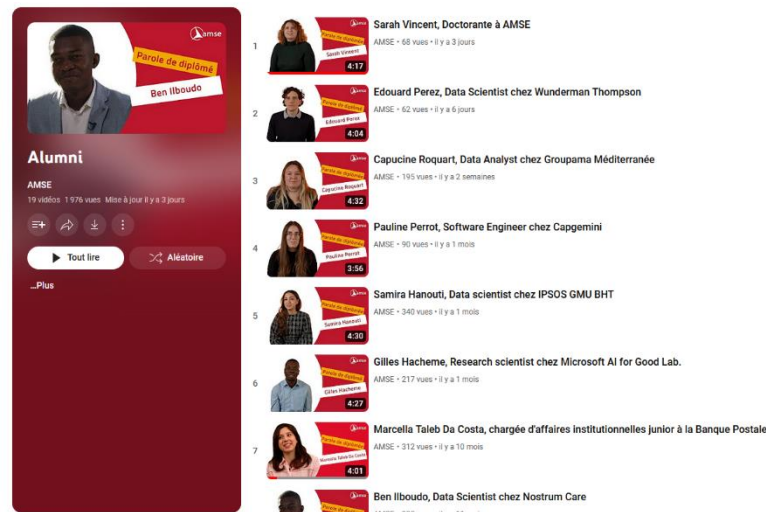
amse
Parole de diplômé
Ben Ilboudo

Alumni

AMSE
19 vidéos 1 976 vues Mise à jour il y a 3 jours

Tout lire
Aléatoire

...Plus

1
amse
Parole de diplômée
Sarah Vincent
4:17
Sarah Vincent, Doctorante à AMSE
AMSE • 68 vues • il y a 3 jours

2
amse
Parole de diplômé
Edouard Perez
4:04
Edouard Perez, Data Scientist chez Wunderman Thompson
AMSE • 62 vues • il y a 6 jours

3
amse
Parole de diplômée
Capucine Roquart
4:32
Capucine Roquart, Data Analyst chez Groupama Méditerranée
AMSE • 195 vues • il y a 2 semaines

4
amse
Parole de diplômée
Pauline Perrot
3:56
Pauline Perrot, Software Engineer chez Capgemini
AMSE • 90 vues • il y a 1 mois

5
amse
Parole de diplômée
Samira Hanouti
4:30
Samira Hanouti, Data scientist chez IPSOS GMU BHT
AMSE • 340 vues • il y a 1 mois

6
amse
Parole de diplômé
Gilles Hacheme
4:27
Gilles Hacheme, Research scientist chez Microsoft AI for Good Lab.
AMSE • 217 vues • il y a 1 mois

7
amse
Parole de diplômée
Marcella Taleb Da Costa
4:01
Marcella Taleb Da Costa, chargée d'affaires institutionnelles junior à la Banque Postale
AMSE • 312 vues • il y a 10 mois

amse
Ben Ilboudo, Data Scientist chez Nostrum Care
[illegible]